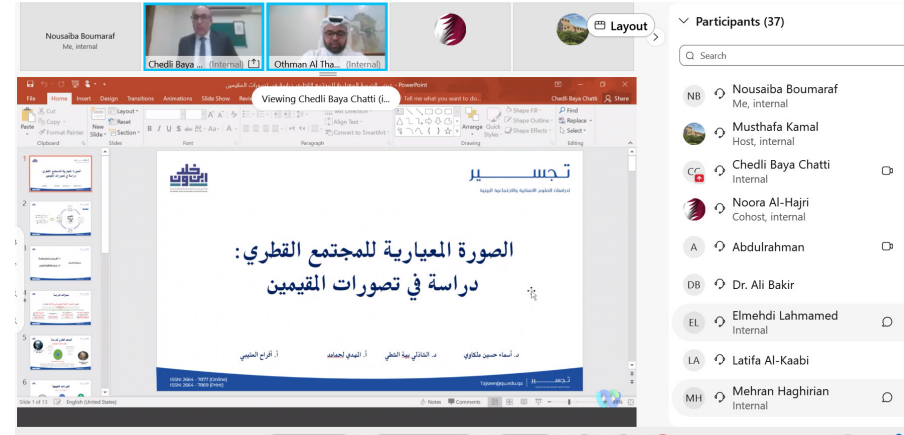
Nousaiba Boumaraf
Me, internal

Chedli Baya ... (Internal)

Othman Al Tha... (Internal)

Layout

Participants (37)

Search

NB Nousaiba Boumaraf
Me, internal

Musthafa Kamal
Host, internal

CC Chedli Baya Chatti
Internal

Noora Al-Hajri
Cohost, internal

A Abdulrahman

DB Dr. Ali Bakir

EL Elmehdi Lahmamed
Internal

LA Latifa Al-Kaabi

MH Mehran Haghirian
Internal

PowerPoint

Chedli Baya Chatti

Share

File Home Insert Design Transitions Animations Slide Show Review

Viewing Chedli Baya Chatti

Tell me what you want to do...

Cut
Copy
Format Painter
Paste
Clipboard
New Slide
Layout
Reset
Section
Slides
Font
Paragraph
Align Text
Convert to SmartArt
Arrange
Quick Styles
Shape Fill
Shape Outline
Shape Effects
Drawing
Find
Replace
Select
Editing

تجسير
لدراسات العلوم الاجتماعية والإنسانية البينية

الصورة المعيارية للمجتمع القطري:
دراسة في تصورات المقيمين

د. أسماء حسين ملكاوي
د. الشاذلي بية الشطي
أ. المهدي لحمامد
أ. أفراح العتيبي

ISSN 2664 - 7877 (Online)
ISSN 2664 - 7869 (Print)

Tajseer@qu.edu.qa

تجسير

Slide 1 of 15
English (United States)
Notes
Comments

1
2
3
4
5
6